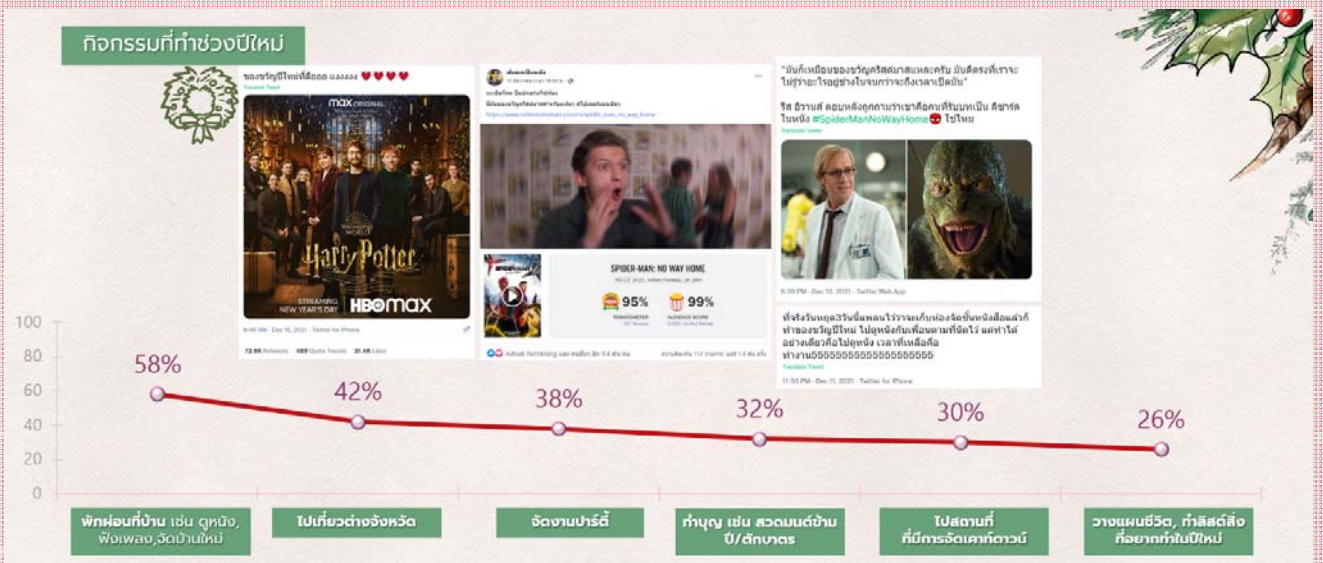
กิจกรรมที่ทำช่วงปีใหม่

ของขวัญปีใหม่ที่ดีออด แงงงงง ❤️❤️❤️❤️
Translate Tweet

max ORIGINAL
Harry Potter
STREAMING NEW YEAR'S DAY
HBO max

8:46 AM · Dec 16, 2021 · Twitter for iPhone

72.5K Retweets 489 Quote Tweets 31.4K Likes

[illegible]

https://www.rottentomatoes.com/m/spider_man_no_way_home

SPIDER-MAN: NO WAY HOME
95% TOMATOMETER
99% AUDIENCE SCORE

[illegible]

"มันก็เหมือนของขวัญคริสต์มาสแหละครับ มันดีตรงที่เราจะไม่รู้ว่าจะไรอยู่ข้างในจนกว่าจะถึงเวลาเปิดมัน"

ริส อีวานส์ ตอบหลังถูกถามว่าเขาคือคนที่รับบทเป็น ลิซาร์ด ในหนัง #SpiderManNoWayHome ไปไหม
Translate Tweet

8:39 PM · Dec 10, 2021 · Twitter Web App

ทั้งวันหยุด3วันนี้แพลนไว้ว่าจะเก็บห้องจัดชั้นหนังสือแล้วก็ทำของขวัญปีใหม่ ไปดูหนังกับเพื่อนตามที่นัดไว้ แต่ทำได้อย่างเดียวคือไปดูหนัง เวลาที่เหลือคือทำงาน5555555555555555555
Translate Tweet

11:30 PM · Dec 11, 2021 · Twitter for iPhone

100
80
60
40
20
0

58%
42%
38%
32%
30%
26%

พักผ่อนที่บ้าน เช่น ดูหนัง, ฟังเพลง,จัดบ้านใหม่
ไปเที่ยวต่างจังหวัด
จัดงานปาร์ตี้
ทำบุญ เช่น สวดมนต์ข้ามปี/ตักบาตร
ไปสถานที่ที่มีการจัดเคาท์ดาวน์
วางแผนชีวิต, ทำลิสต์สิ่งที่อยากทำในปีใหม่